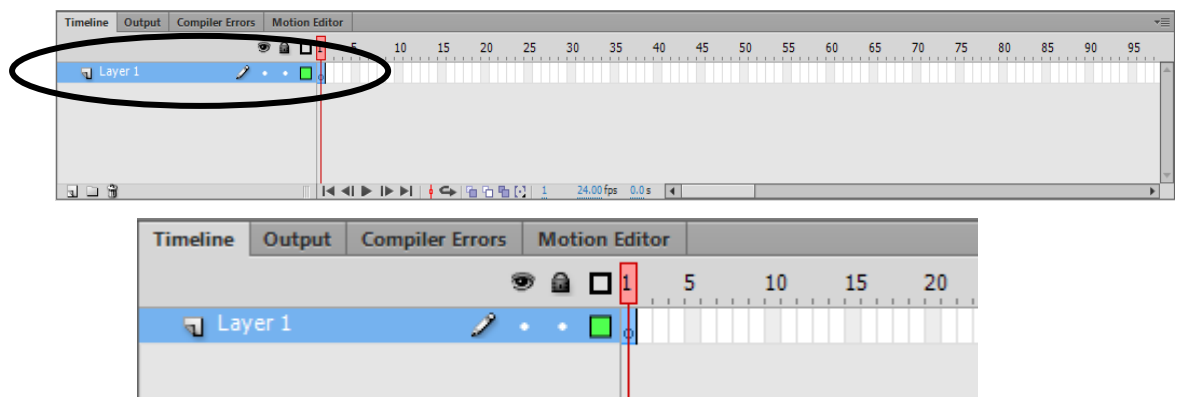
Timeline | Output | Compiler Errors | Motion Editor

1 5 10 15 20 25 30 35 40 45 50 55 60 65 70 75 80 85 90 95

Layer 1

1 24.00 fps 0.0 s

Timeline | Output | Compiler Errors | Motion Editor

1 5 10 15 20

Layer 1